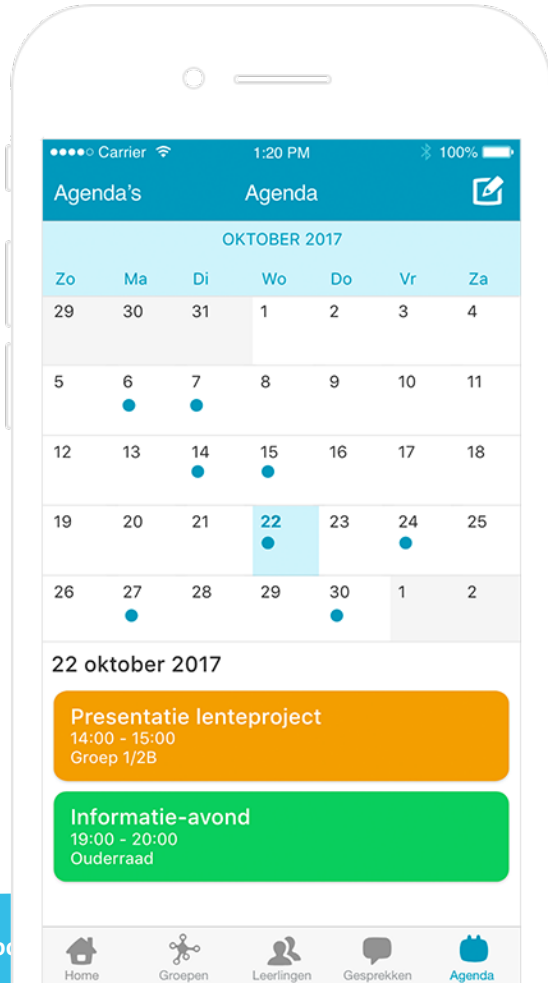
●●●●○ Carrier 1:20 PM 100%

Agenda's Agenda

OKTOBER 2017

| Zo | Ma | Di | Wo | Do | Vr | Za |
|---|---|---|---|---|---|---|
| 29 | 30 | 31 | 1 | 2 | 3 | 4 |
| 5 | 6 | 7 | 8 | 9 | 10 | 11 |
| 12 | 13 | 14 | 15 | 16 | 17 | 18 |
| 19 | 20 | 21 | 22 | 23 | 24 | 25 |
| 26 | 27 | 28 | 29 | 30 | 1 | 2 |

22 oktober 2017

Presentatie lenteproject
14:00 - 15:00
Groep 1/2B

Informatie-avond
19:00 - 20:00
Ouderraad

Home Groepen Leerlingen Gesprekken Agenda